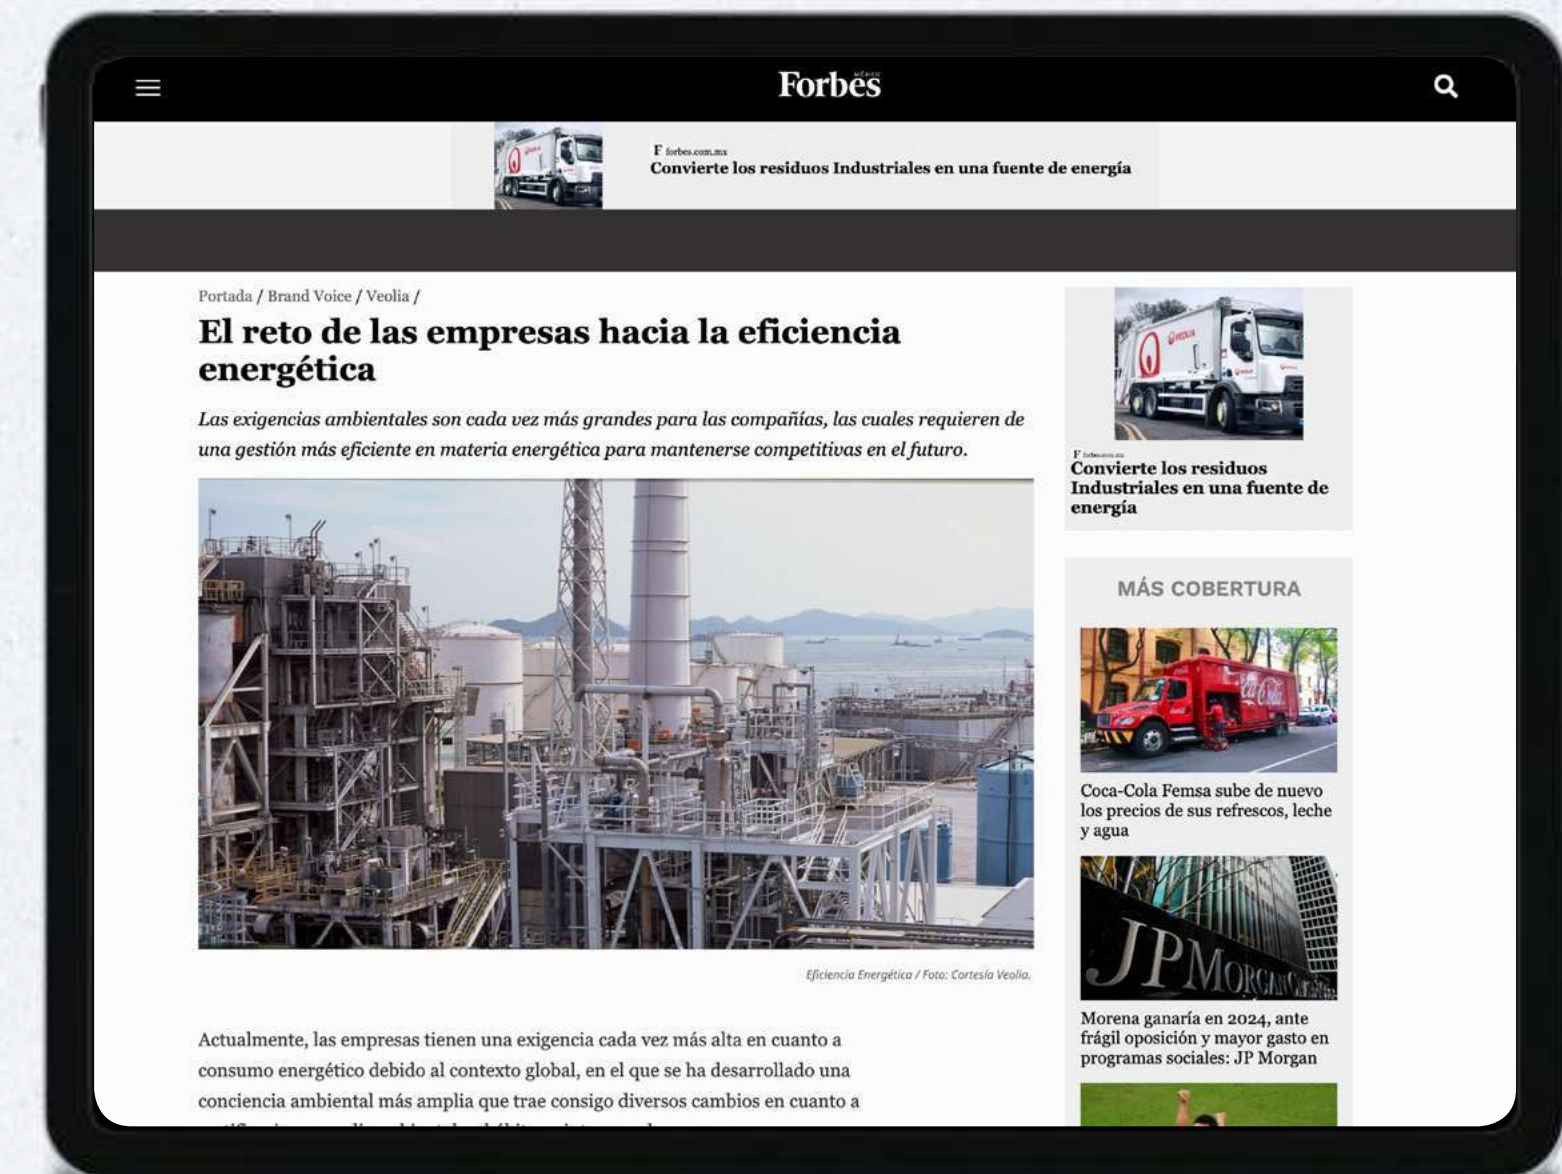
Forbes MÉXICO

F forbes.com.mx
Convierte los residuos Industriales en una fuente de energía

Portada / Brand Voice / Veolia /

El reto de las empresas hacia la eficiencia energética

Las exigencias ambientales son cada vez más grandes para las compañías, las cuales requieren de una gestión más eficiente en materia energética para mantenerse competitivas en el futuro.

Eficiencia Energética / Foto: Cortesía Veolia.

Actualmente, las empresas tienen una exigencia cada vez más alta en cuanto a consumo energético debido al contexto global, en el que se ha desarrollado una conciencia ambiental más amplia que trae consigo diversos cambios en cuanto a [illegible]

F forbes.com.mx
Convierte los residuos Industriales en una fuente de energía

MÁS COBERTURA

Coca-Cola Femsa sube de nuevo los precios de sus refrescos, leche y agua

JPMorgan

Morena ganaría en 2024, ante frágil oposición y mayor gasto en programas sociales: JP Morgan